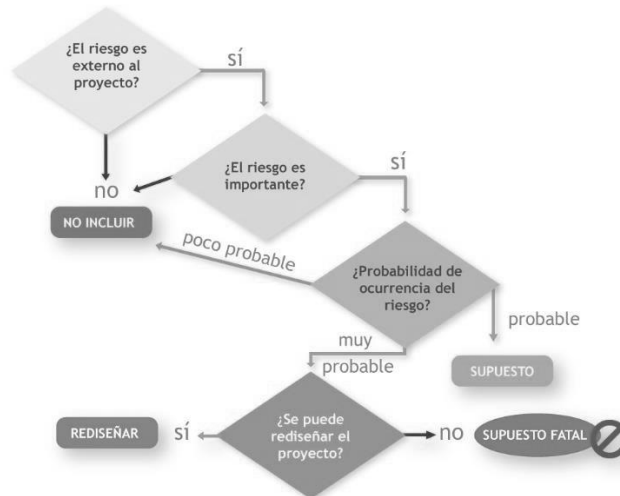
¿El riesgo es externo al proyecto?

sí

no

¿El riesgo es importante?

sí

NO INCLUIR

poco probable

¿Probabilidad de ocurrencia del riesgo?

probable

muy probable

SUPUESTO

REDISEÑAR

sí

¿Se puede rediseñar el proyecto?

no

SUPUESTO FATAL